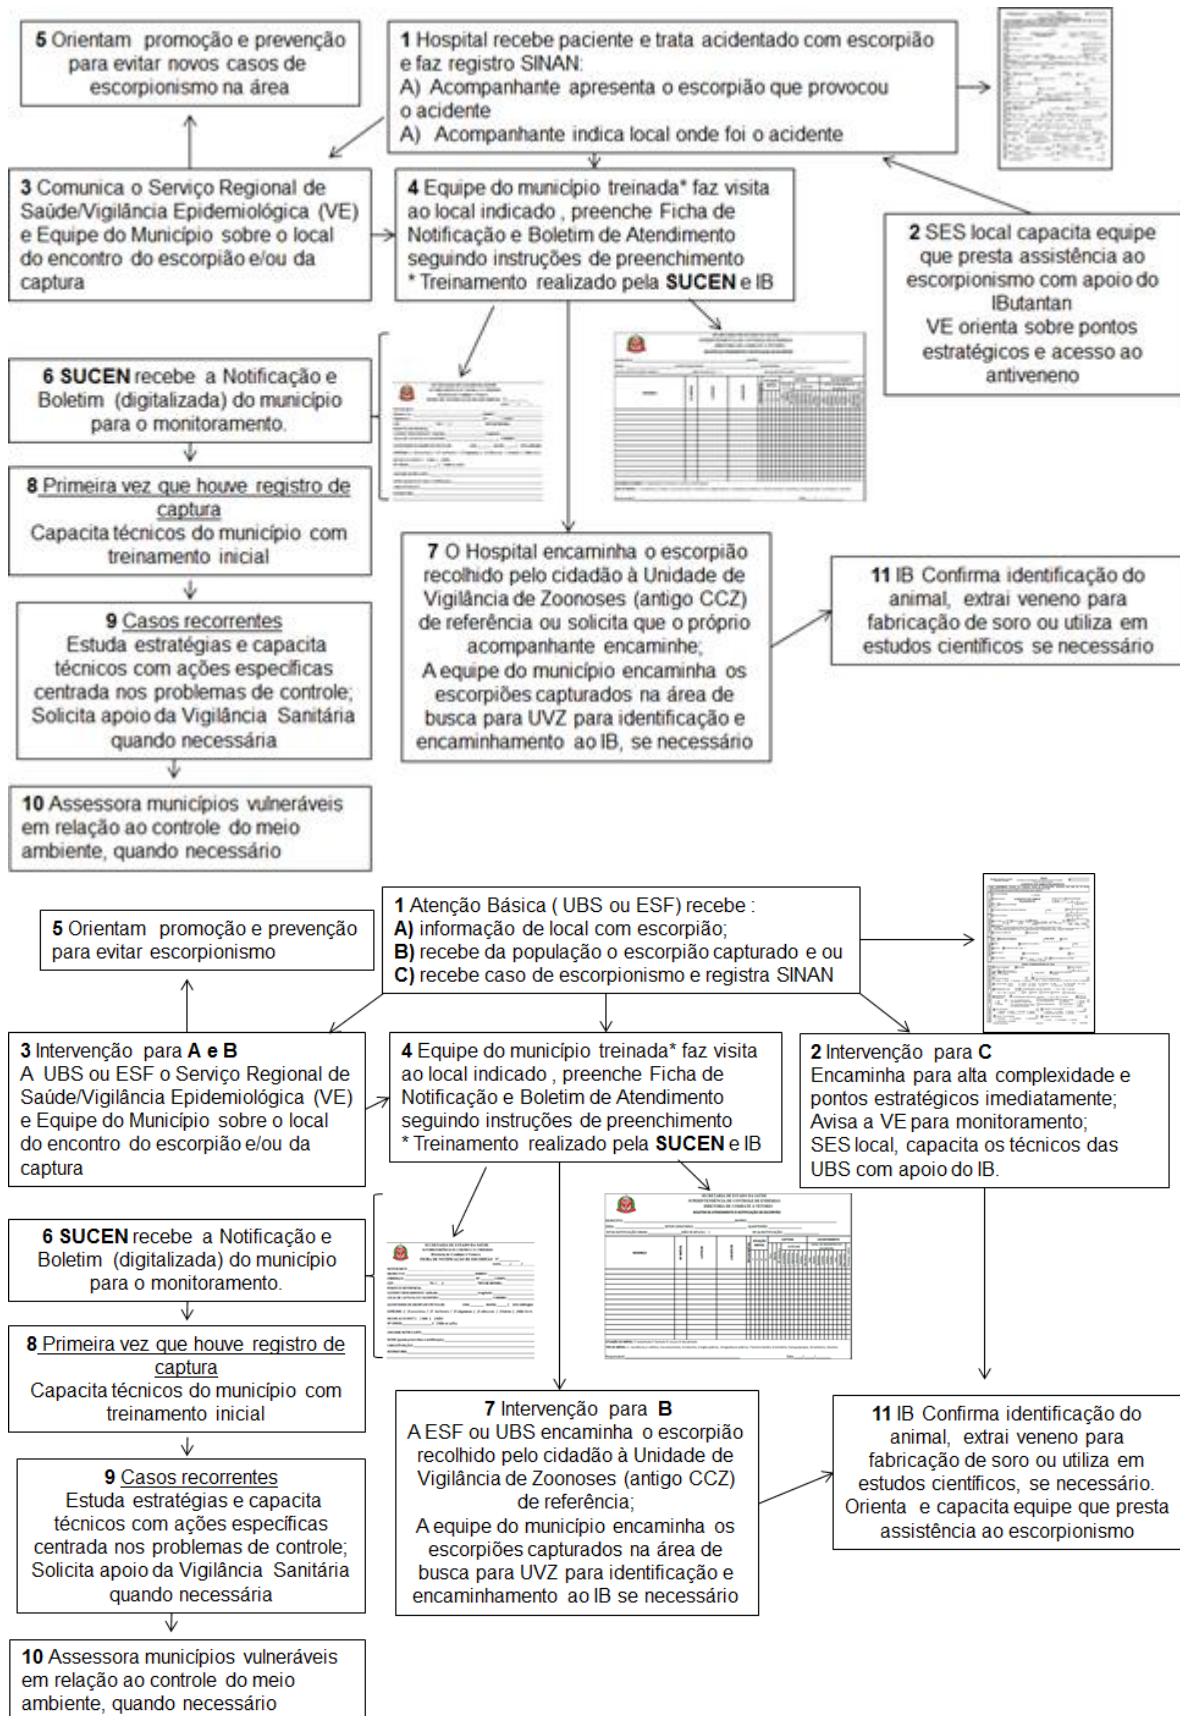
**5** Orientam promoção e prevenção para evitar novos casos de escorpionismo na área

**1** Hospital recebe paciente e trata acidentado com escorpião e faz registro SINAN:
A) Acompanhante apresenta o escorpião que provocou o acidente
A) Acompanhante indica local onde foi o acidente

**3** Comunica o Serviço Regional de Saúde/Vigilância Epidemiológica (VE) e Equipe do Município sobre o local do encontro do escorpião e/ou da captura

**4** Equipe do município treinada* faz visita ao local indicado, preenche Ficha de Notificação e Boletim de Atendimento seguindo instruções de preenchimento
* Treinamento realizado pela **SUCEN** e IB

**2** SES local capacita equipe que presta assistência ao escorpionismo com apoio do IButantan
VE orienta sobre pontos estratégicos e acesso ao antiveneno

**6 SUCEN** recebe a Notificação e Boletim (digitalizada) do município para o monitoramento.

**8** Primeira vez que houve registro de captura
Capacita técnicos do município com treinamento inicial

**7** O Hospital encaminha o escorpião recolhido pelo cidadão à Unidade de Vigilância de Zoonoses (antigo CCZ) de referência ou solicita que o próprio acompanhante encaminhe;
A equipe do município encaminha os escorpiões capturados na área de busca para UVZ para identificação e encaminhamento ao IB, se necessário

**11** IB Confirma identificação do animal, extrai veneno para fabricação de soro ou utiliza em estudos científicos se necessário

**9** Casos recorrentes
Estuda estratégias e capacita técnicos com ações específicas centrada nos problemas de controle;
Solicita apoio da Vigilância Sanitária quando necessária

**10** Assessora municípios vulneráveis em relação ao controle do meio ambiente, quando necessário

**1** Atenção Básica ( UBS ou ESF) recebe :
**A)** informação de local com escorpião;
**B)** recebe da população o escorpião capturado e ou
**C)** recebe caso de escorpionismo e registra SINAN

**5** Orientam promoção e prevenção para evitar escorpionismo

**3** Intervenção para **A e B**
A UBS ou ESF o Serviço Regional de Saúde/Vigilância Epidemiológica (VE) e Equipe do Município sobre o local do encontro do escorpião e/ou da captura

**4** Equipe do município treinada* faz visita ao local indicado, preenche Ficha de Notificação e Boletim de Atendimento seguindo instruções de preenchimento
* Treinamento realizado pela **SUCEN** e IB

**2** Intervenção para **C**
Encaminha para alta complexidade e pontos estratégicos imediatamente;
Avisa a VE para monitoramento;
SES local, capacita os técnicos das UBS com apoio do IB.

**6 SUCEN** recebe a Notificação e Boletim (digitalizada) do município para o monitoramento.

**8** Primeira vez que houve registro de captura
Capacita técnicos do município com treinamento inicial

**7** Intervenção para **B**
A ESF ou UBS encaminha o escorpião recolhido pelo cidadão à Unidade de Vigilância de Zoonoses (antigo CCZ) de referência;
A equipe do município encaminha os escorpiões capturados na área de busca para UVZ para identificação e encaminhamento ao IB se necessário

**11** IB Confirma identificação do animal, extrai veneno para fabricação de soro ou utiliza em estudos científicos, se necessário.
Orienta e capacita equipe que presta assistência ao escorpionismo

**9** Casos recorrentes
Estuda estratégias e capacita técnicos com ações específicas centrada nos problemas de controle;
Solicita apoio da Vigilância Sanitária quando necessária

**10** Assessora municípios vulneráveis em relação ao controle do meio ambiente, quando necessário